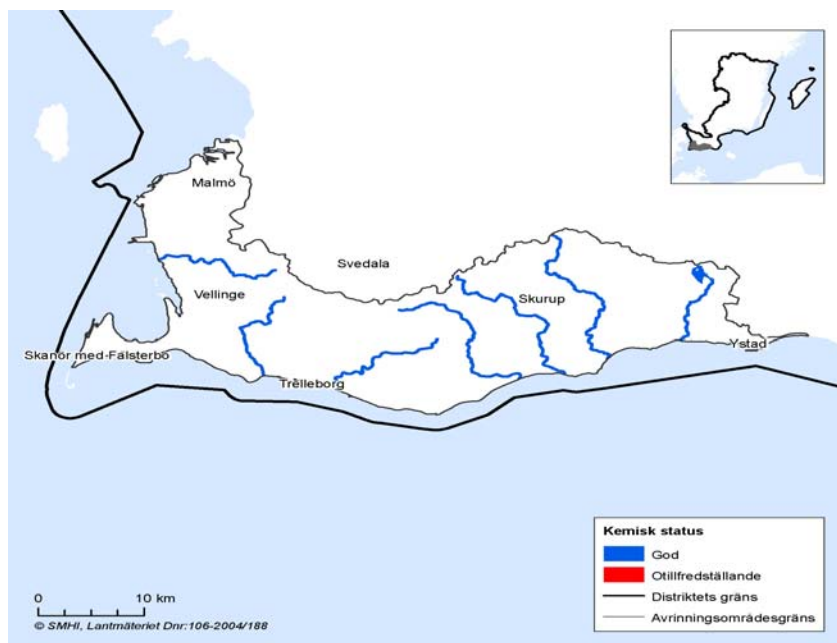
Malmö

Svedala

Vellinge

Skurup

Skanör med-Falsterbo

Trelleborg

Ystad

Kemisk status

God

Otillfredställande

Distriktets gräns

Avrinningsområdesgräns

0 10 km

© SMHI, Lantmäteriet Dnr:106-2004/188